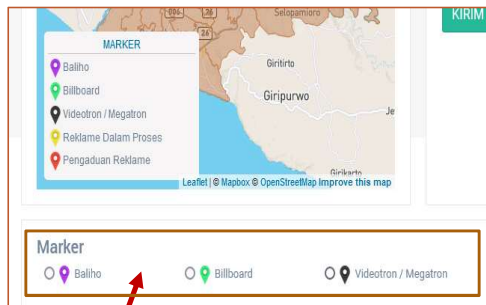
004
26
Selopamioro
KIRIM
MARKER
Baliho
Billboard
Videotron / Megatron
Reklame Dalam Proses
Pengaduan Reklame
Giritirto
Giripurwo
Je
Girikarto
Leaflet | © Mapbox © OpenStreetMap Improve this map

Marker
Baliho
Billboard
Videotron / Megatron